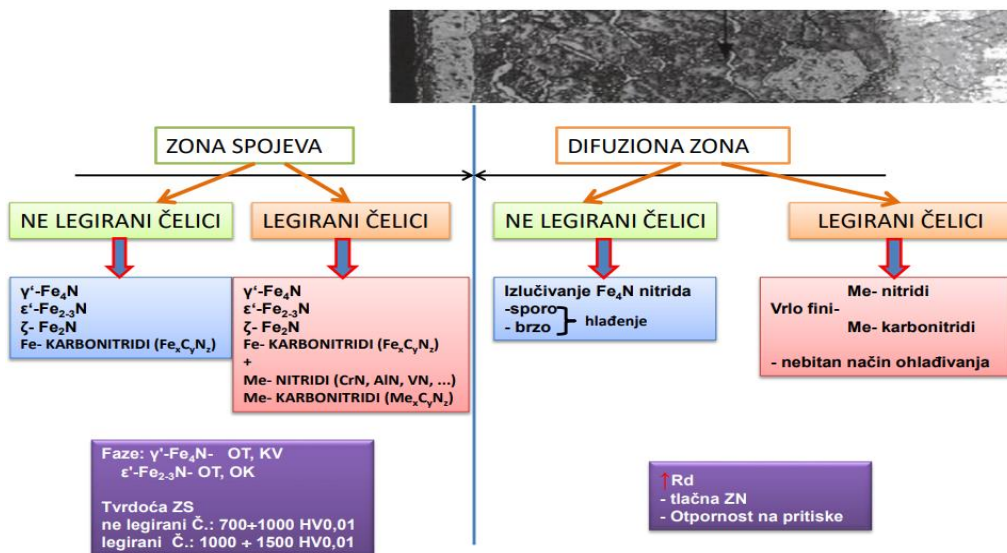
ZONA SPOJEVA

NE LEGIRANI ČELICI

$\gamma$'-$Fe_4N$
$\varepsilon$'-$Fe_{2-3}N$
$\zeta$- $Fe_2N$
Fe- KARBONITRIDI ($Fe_xC_yN_z$)

LEGIRANI ČELICI

$\gamma$'-$Fe_4N$
$\varepsilon$'-$Fe_{2-3}N$
$\zeta$- $Fe_2N$
Fe- KARBONITRIDI ($Fe_xC_yN_z$)
+
Me- NITRIDI (CrN, AlN, VN, ...)
Me- KARBONITRIDI ($Me_xC_yN_z$)

Faze: $\gamma$'-$Fe_4N$- OT, KV
$\varepsilon$'-$Fe_{2-3}N$- OT, OK

Tvrdoća ZS
ne legirani Č.: 700÷1000 HV0,01
legirani Č.: 1000 + 1500 HV0,01

DIFUZIONA ZONA

NE LEGIRANI ČELICI

Izlučivanje $Fe_4N$ nitrida
-sporo
- brzo
hlađenje

LEGIRANI ČELICI

Me- nitridi
Vrlo fini-
Me- karbonitridi

- nebitan način ohlađivanja

↑Rd
- tlačna ZN
- Otpornost na pritiske